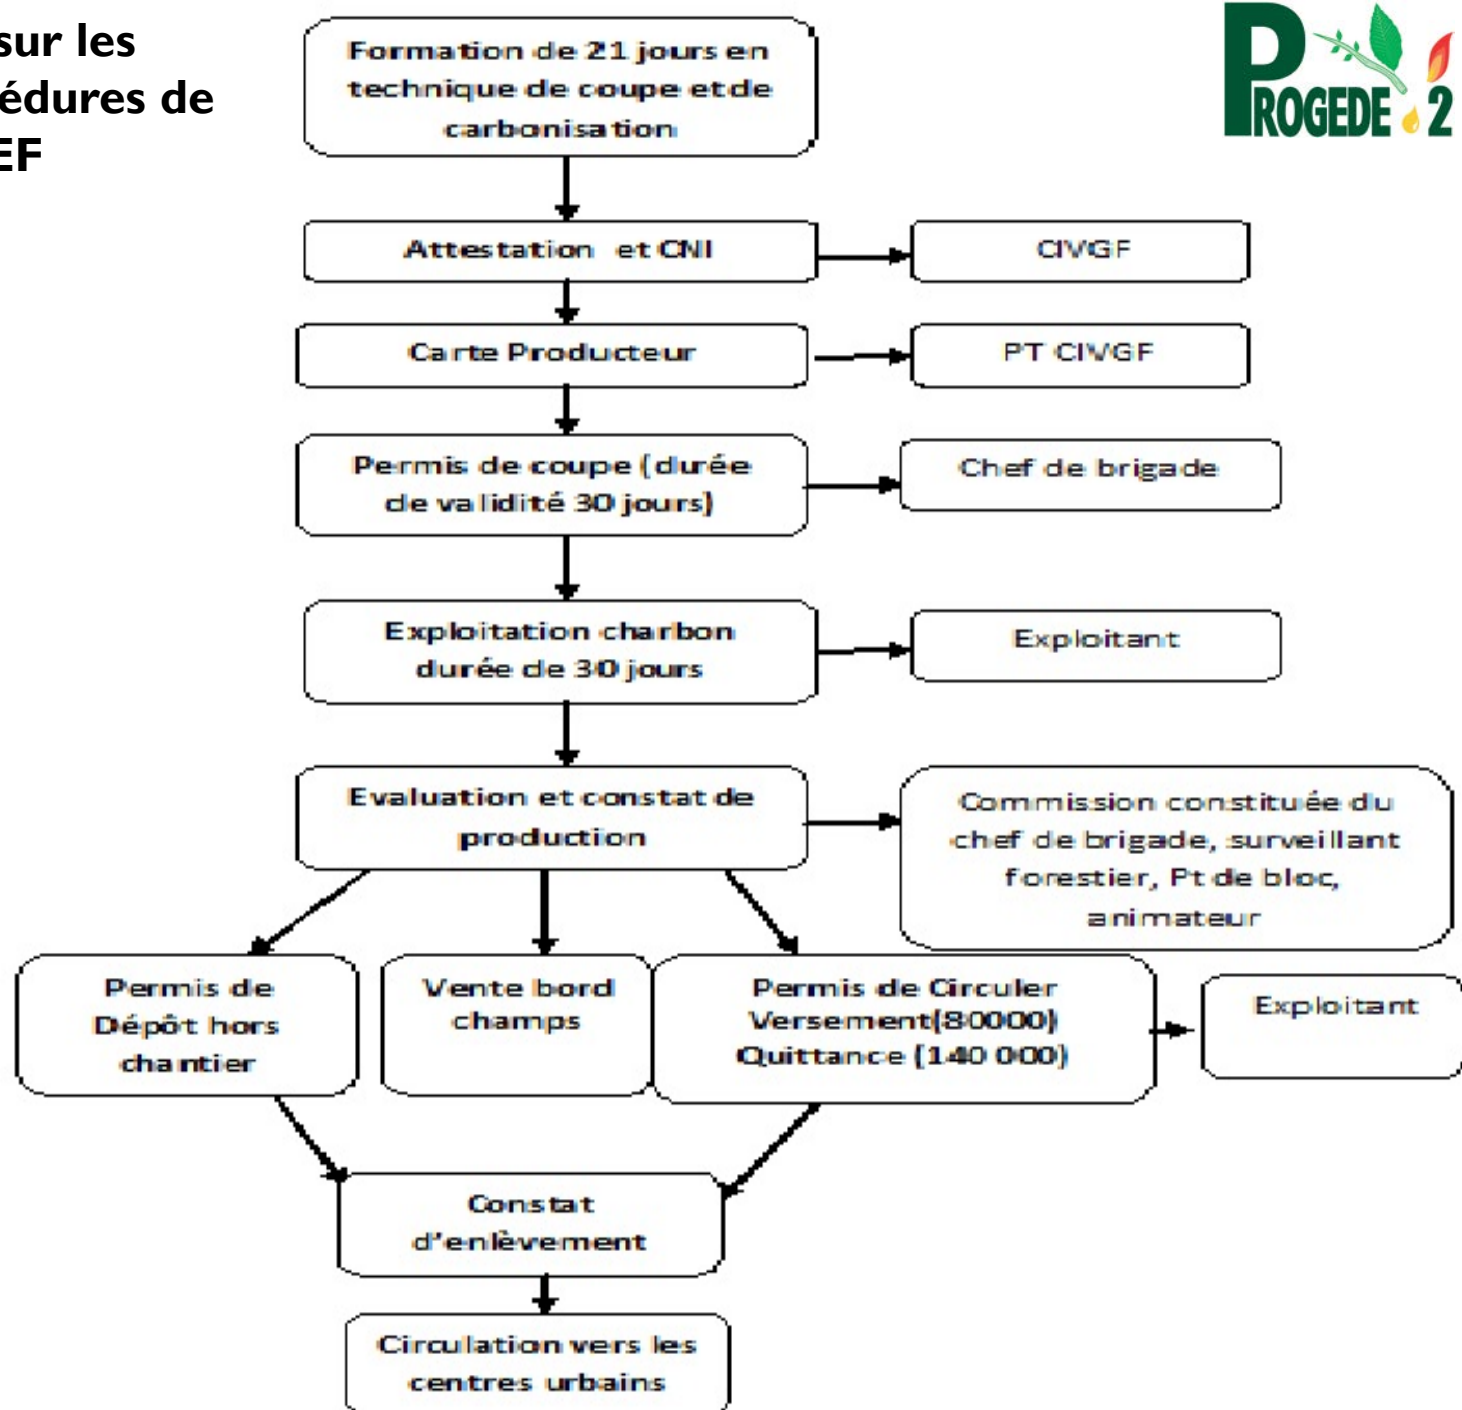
sur les
édures de
EF

PROGEDE 2

Formation de 21 jours en technique de coupe et de carbonisation

Attestation et CNI

CIVGF

Carte Producteur

PT CIVGF

Permis de coupe (durée de validité 30 jours)

Chef de brigade

Exploitation charbon durée de 30 jours

Exploitant

Evaluation et constat de production

Commission constituée du chef de brigade, surveillant forestier, Pt de bloc, animateur

Permis de Dépôt hors chantier

Vente bord champs

Permis de Circuler Versement(80000) Quittance (140 000)

Exploitant

Constat d'enlèvement

Circulation vers les centres urbains